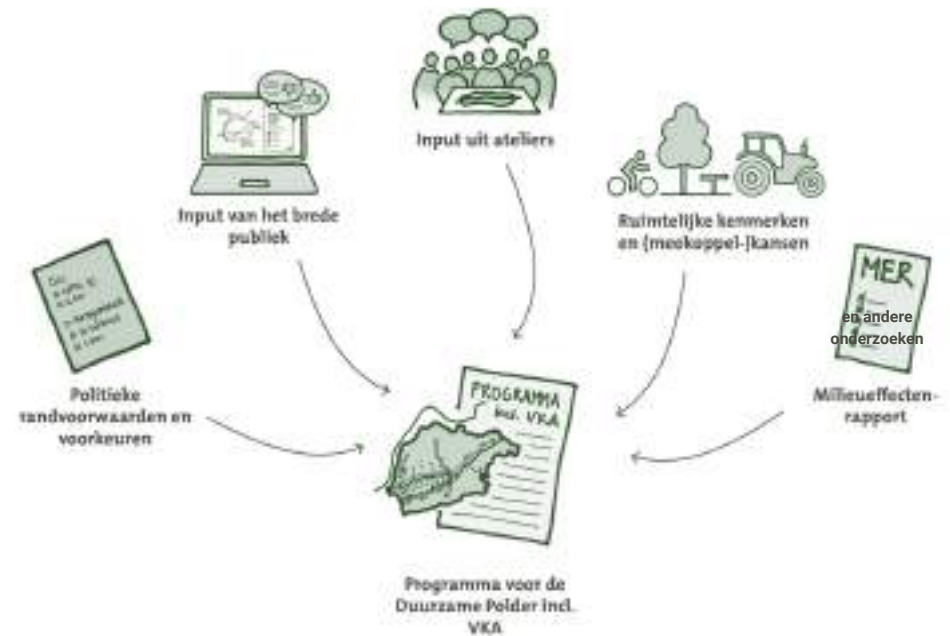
Input uit ateliers

Input van het brede publiek

Ruimtelijke kenmerken en (meekoppel-)kansen

MER

en andere onderzoeken

Politieke randvoorwaarden en voorkeuren

Milieueffecten-rapport

PROGRAMMA incl. VKA

Programma voor de Duurzame Polder incl. VKA